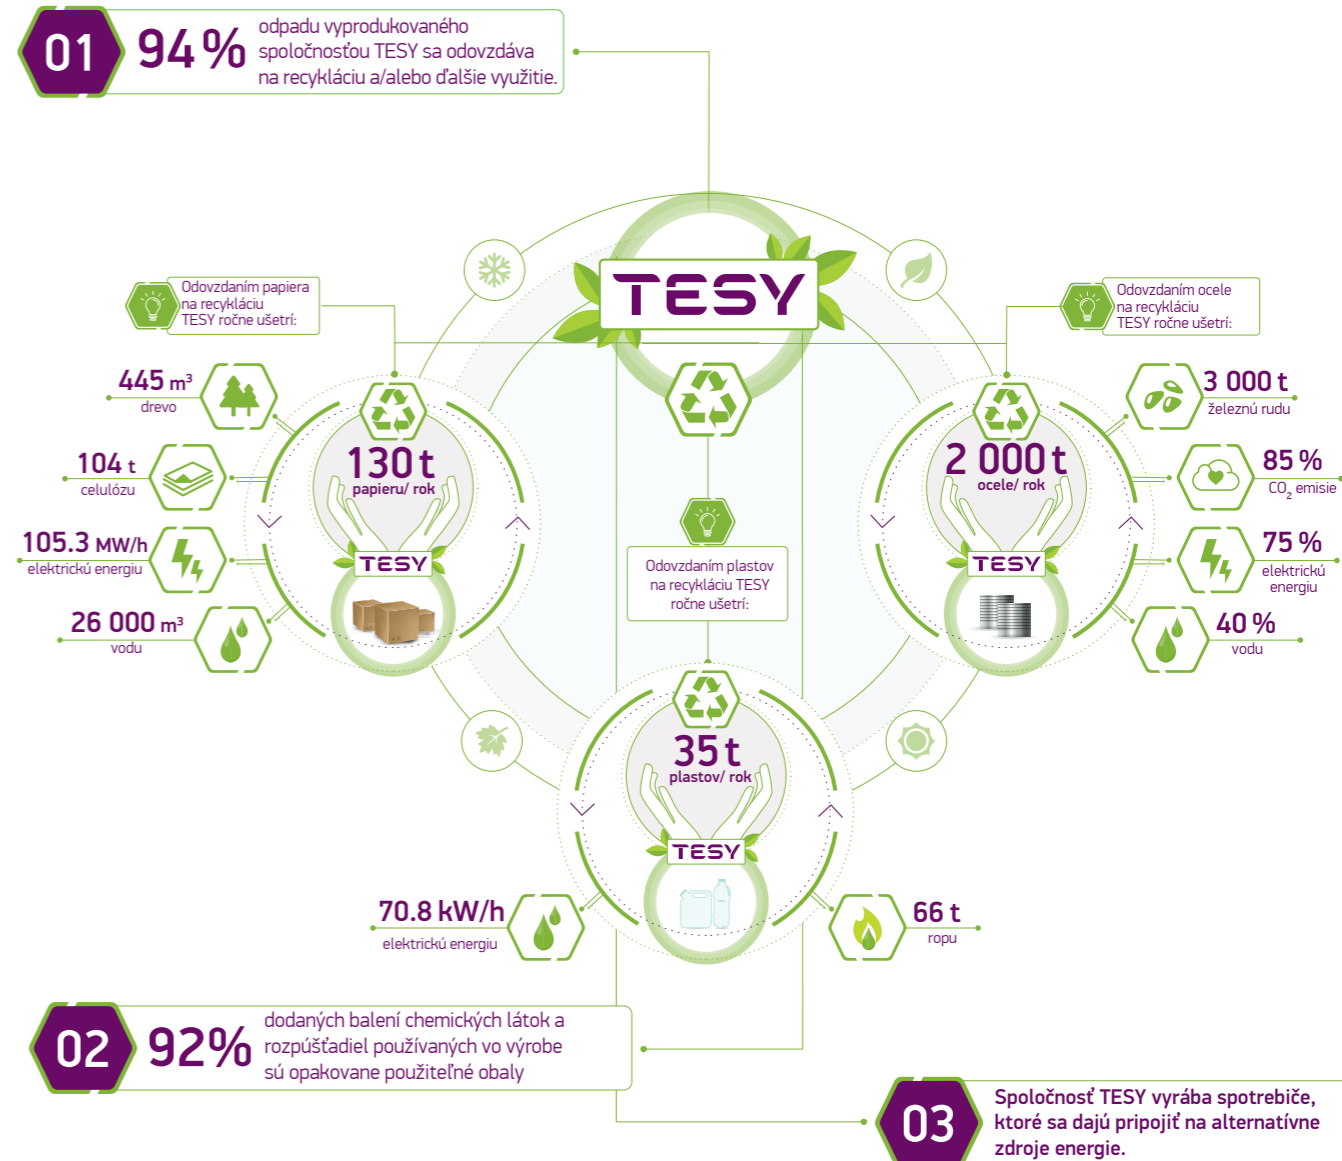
01 94 % odpadu vyprodukovaného spoločnosťou TESY sa odovzdáva na recykláciu a/alebo ďalšie využitie.

TESY

Odovzdaním papiera na recykláciu TESY ročne ušetrí:

445 m³ drevo

104 t celulózu

105.3 MW/h elektrickú energiu

26 000 m³ vodu

130 t papieru/ rok

TESY

Odovzdaním ocele na recykláciu TESY ročne ušetrí:

3 000 t železnú rudu

85 % $CO_2$ emisie

75 % elektrickú energiu

40 % vodu

2 000 t ocele/ rok

TESY

Odovzdaním plastov na recykláciu TESY ročne ušetrí:

35 t plastov/ rok

TESY

70.8 kW/h elektrickú energiu

66 t ropu

02 92% dodaných balení chemických látok a rozpúšťadiel používaných vo výrobe sú opakovane použiteľné obaly

03 Spoločnosť TESY vyrába spotrebiče, ktoré sa dajú pripojiť na alternatívne zdroje energie.